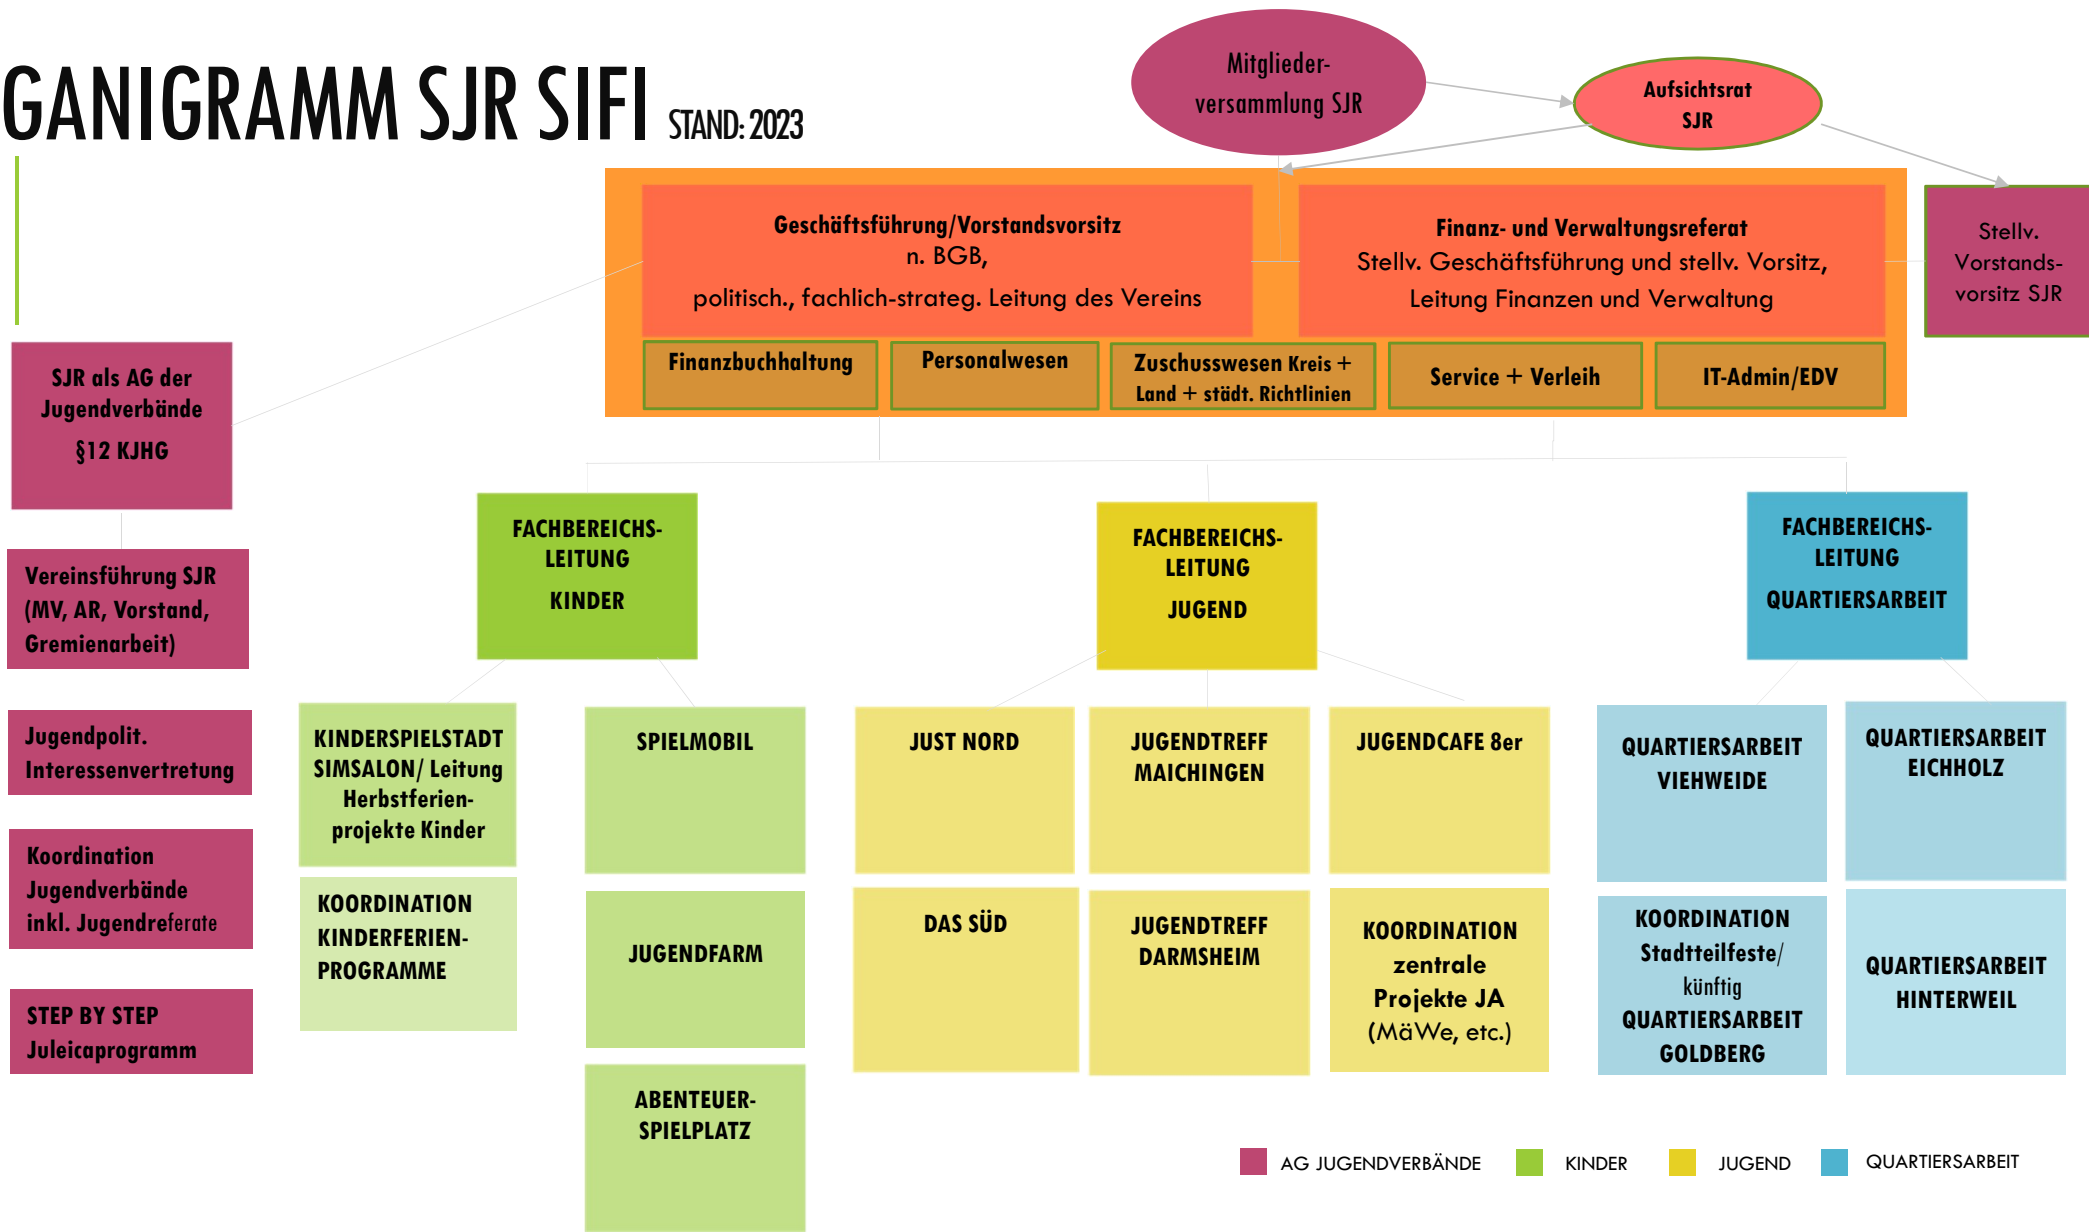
GANIGRAMM SJR SIFI STAND: 2023

Mitgliederversammlung SJR

Aufsichtsrat SJR

Stellv. Vorstandsvorsitz SJR

Geschäftsführung/Vorstandsvorsitz n. BGB, politisch., fachlich-strateg. Leitung des Vereins

Finanz- und Verwaltungsreferat Stellv. Geschäftsführung und stellv. Vorsitz, Leitung Finanzen und Verwaltung

Finanzbuchhaltung

Personalwesen

Zuschusswesen Kreis + Land + städt. Richtlinien

Service + Verleih

IT-Admin/EDV

SJR als AG der Jugendverbände §12 KJHG

Vereinsführung SJR (MV, AR, Vorstand, Gremienarbeit)

Jugendpolit. Interessenvertretung

Koordination Jugendverbände inkl. Jugendreferate

STEP BY STEP Juleicaprogramm

FACHBEREICHS-LEITUNG KINDER

KINDERSPIELSTADT SIMSALON/ Leitung Herbstferienprojekte Kinder

KOORDINATION KINDERFERIEN-PROGRAMME

SPIELMOBIL

JUGENDFARM

ABENTEUER-SPIELPLATZ

FACHBEREICHS-LEITUNG JUGEND

JUST NORD

DAS SÜD

JUGENDTREFF MAICHINGEN

JUGENDTREFF DARMSHEIM

JUGENDCAFE 8er

KOORDINATION zentrale Projekte JA (MäWe, etc.)

FACHBEREICHS-LEITUNG QUARTIERSARBEIT

QUARTIERSARBEIT VIEHWEIDE

QUARTIERSARBEIT EICHHOLZ

KOORDINATION Stadtteilfeste/ künftig QUARTIERSARBEIT GOLDBERG

QUARTIERSARBEIT HINTERWEIL

AG JUGENDVERBÄNDE KINDER JUGEND QUARTIERSARBEIT